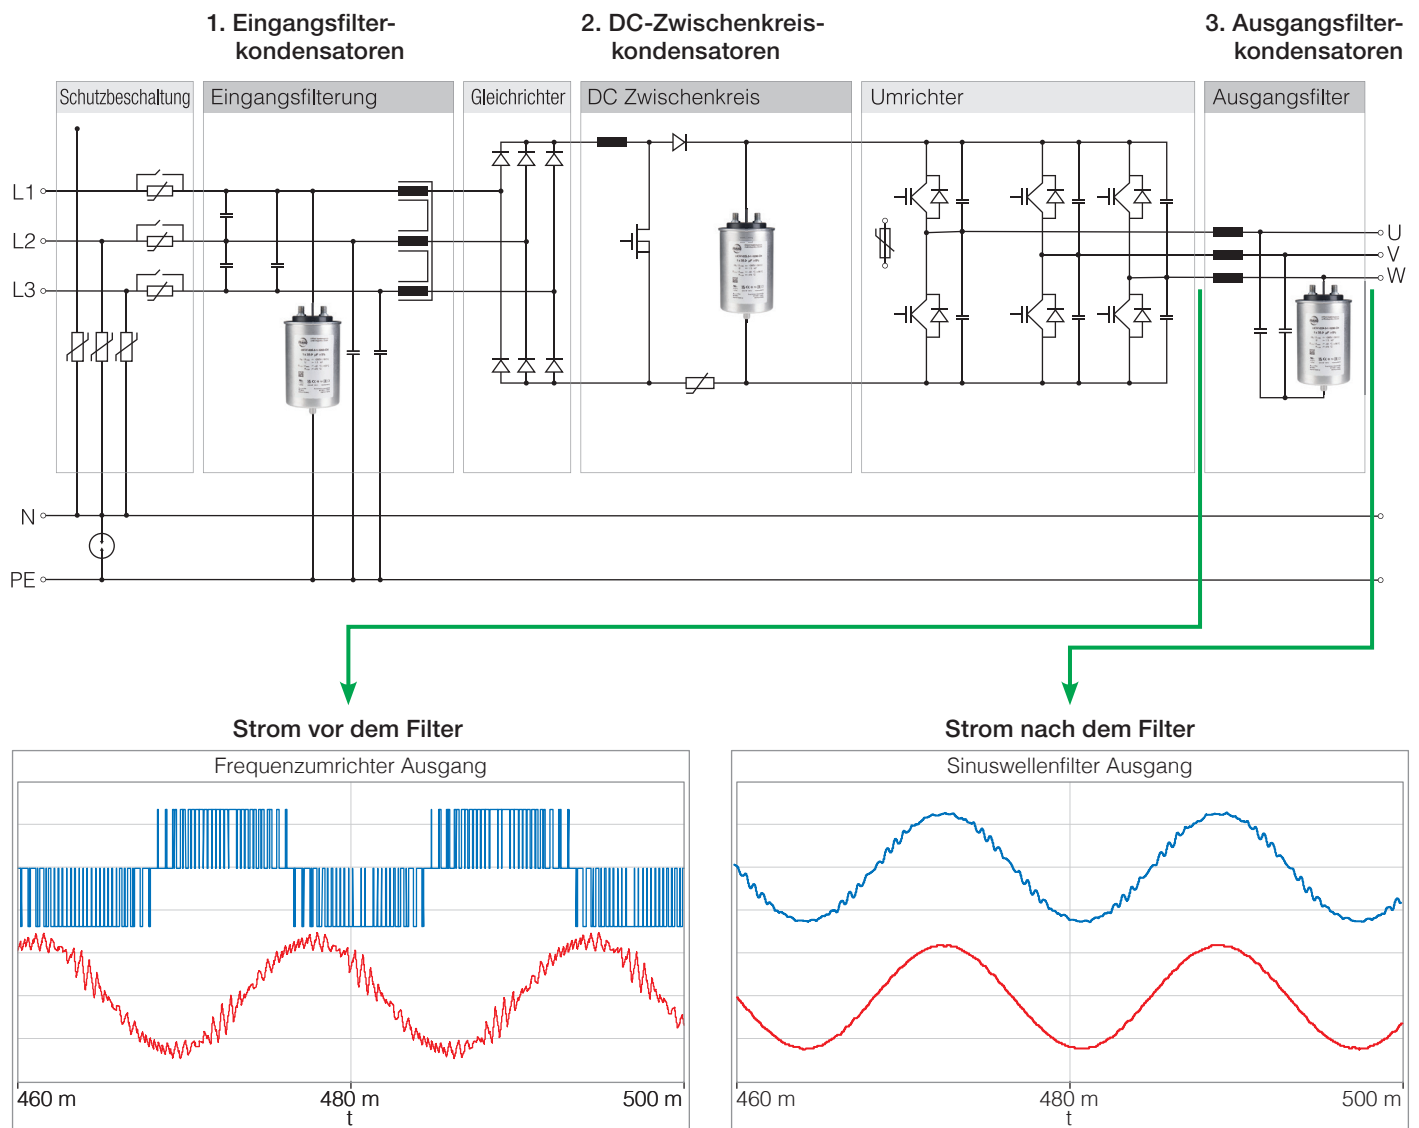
1. Eingangsfilterkondensatoren

2. DC-Zwischenkreiskondensatoren

3. Ausgangsfilterkondensatoren

Schutzbeschaltung

Eingangsfilterung

Gleichrichter

DC Zwischenkreis

Umrichter

Ausgangsfilter

L1

L2

L3

U

V

W

N

PE

Strom vor dem Filter

Frequenzumrichter Ausgang

460 m

480 m

t

500 m

Strom nach dem Filter

Sinuswellenfilter Ausgang

460 m

480 m

t

500 m